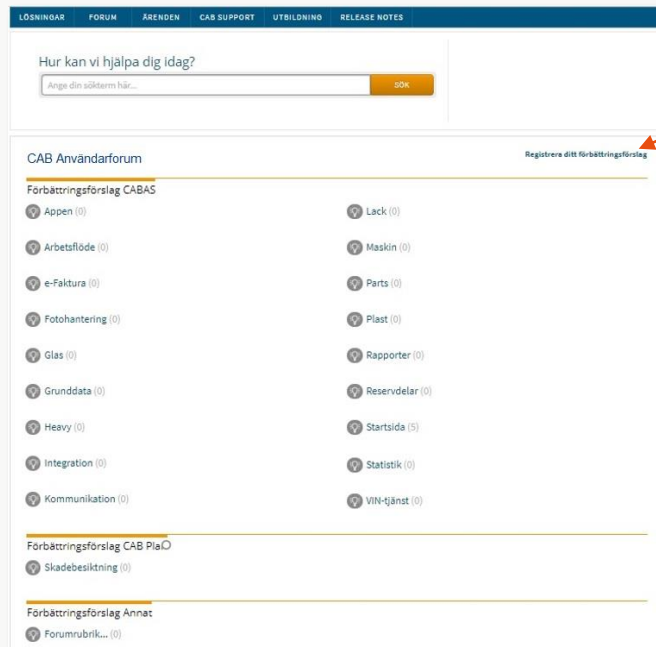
LÖSNINGAR FORUM ÄRENDEN CAB SUPPORT UTBILDNING RELEASE NOTES

Hur kan vi hjälpa dig idag?

Ange din sökterm här...

SÖK

CAB Användarforum

Registrera ditt förbättringsförslag

Förbättringsförslag CABAS

Appen (0)

Lack (0)

Arbetsflöde (0)

Maskin (0)

e-Faktura (0)

Parts (0)

Fotohantering (0)

Plast (0)

Glas (0)

Rapporter (0)

Grunddata (0)

Reservdelar (0)

Heavy (0)

Startsida (5)

Integration (0)

Statistik (0)

Kommunikation (0)

VIN-tjänst (0)

Förbättringsförslag CAB Pla

Skadebesiktning (0)

Förbättringsförslag Annat

Forumrubrik... (0)